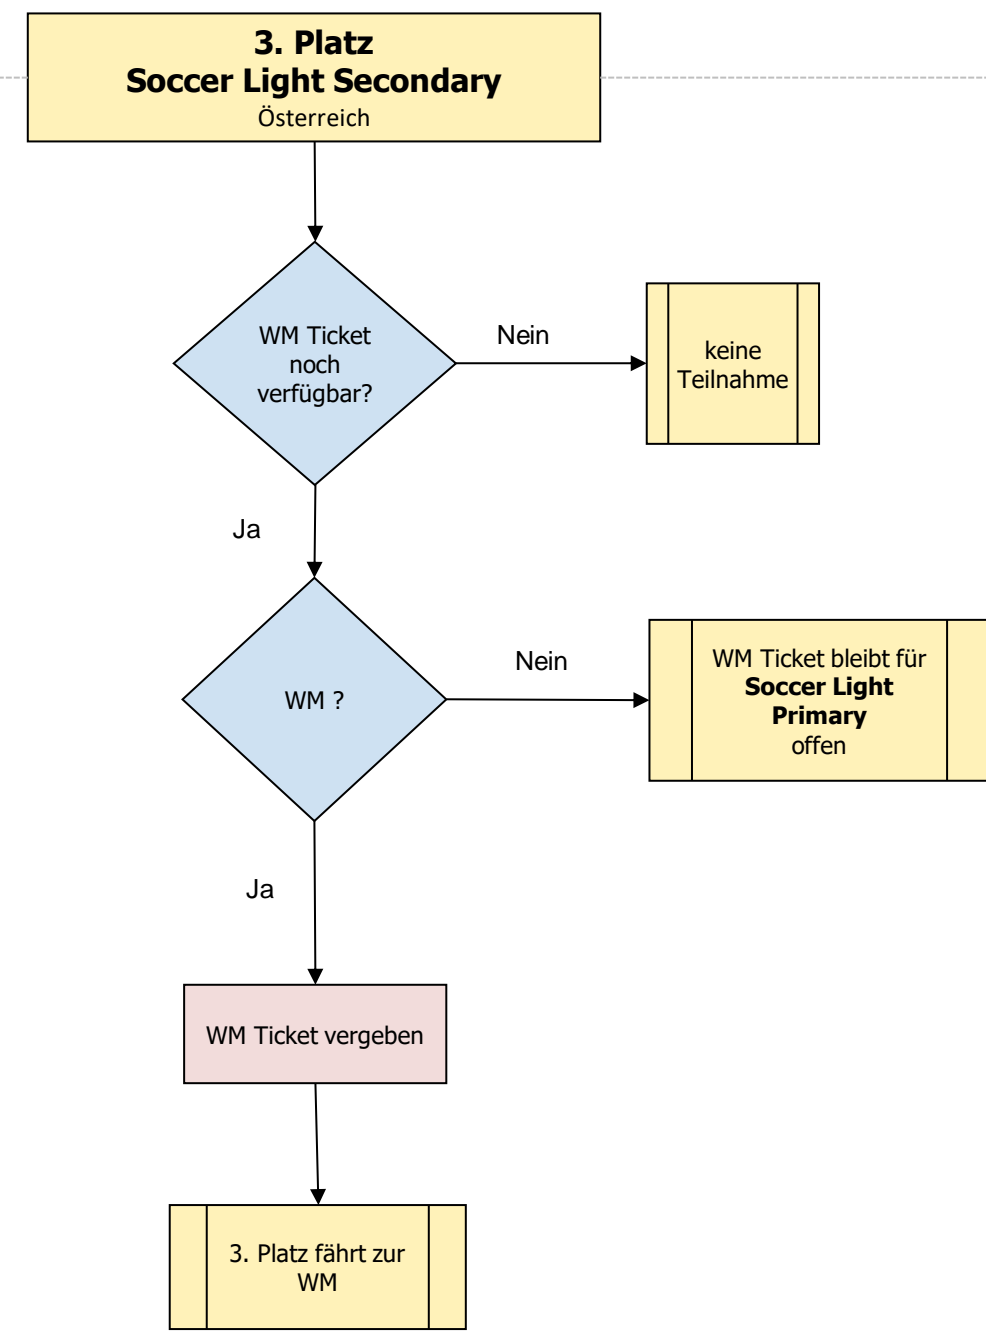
3. Platz
Soccer Light Secondary
Österreich

WM Ticket noch verfügbar?

Nein

keine Teilnahme

Ja

WM ?

Nein

WM Ticket bleibt für **Soccer Light Primary** offen

Ja

WM Ticket vergeben

3. Platz fährt zur WM